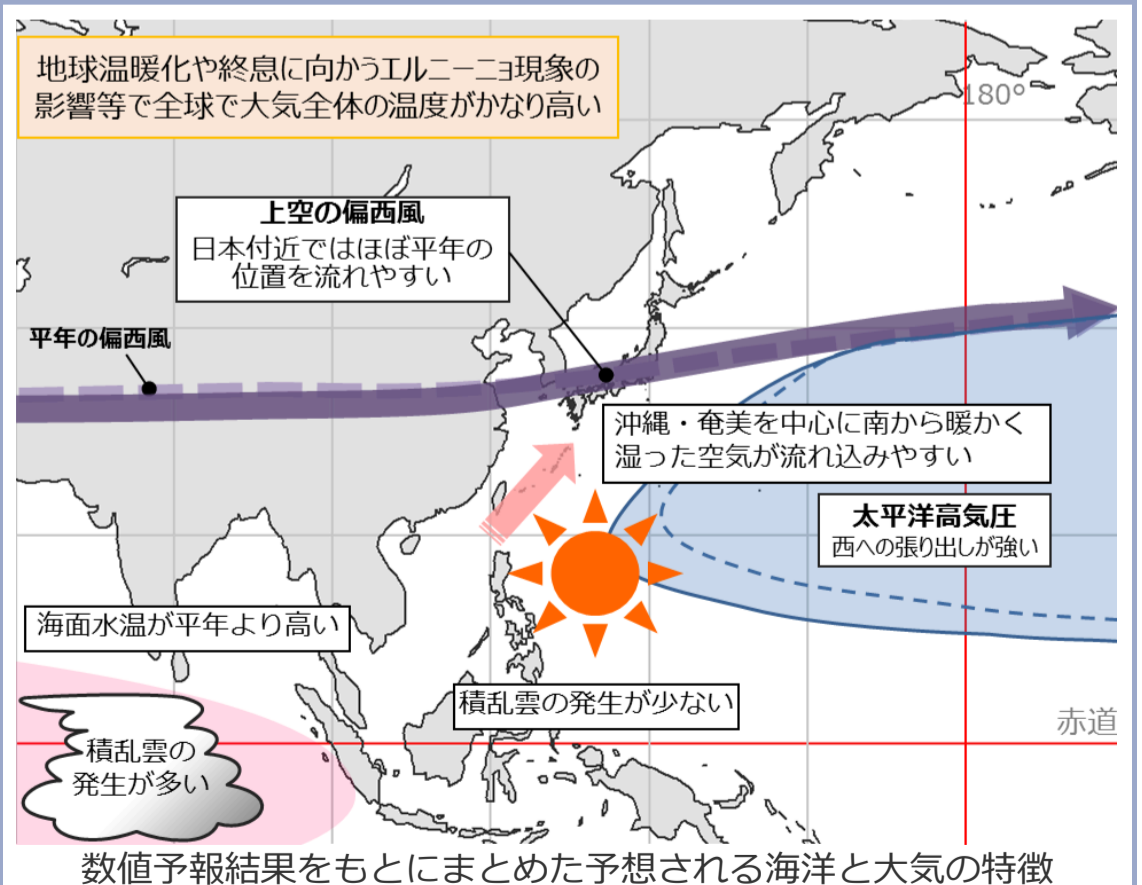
地球温暖化や終息に向かうエルニーニョ現象の影響等で全球で大気全体の温度がかなり高い

180°

上空の偏西風
日本付近ではほぼ平年の位置を流れやすい

平年の偏西風

沖縄・奄美を中心に南から暖かく湿った空気が流れ込みやすい

太平洋高気圧
西への張り出しが強い

海面水温が平年より高い

積乱雲の発生が多い

積乱雲の発生が少ない

赤道

数値予報結果をもとにまとめた予想される海洋と大気の特徴